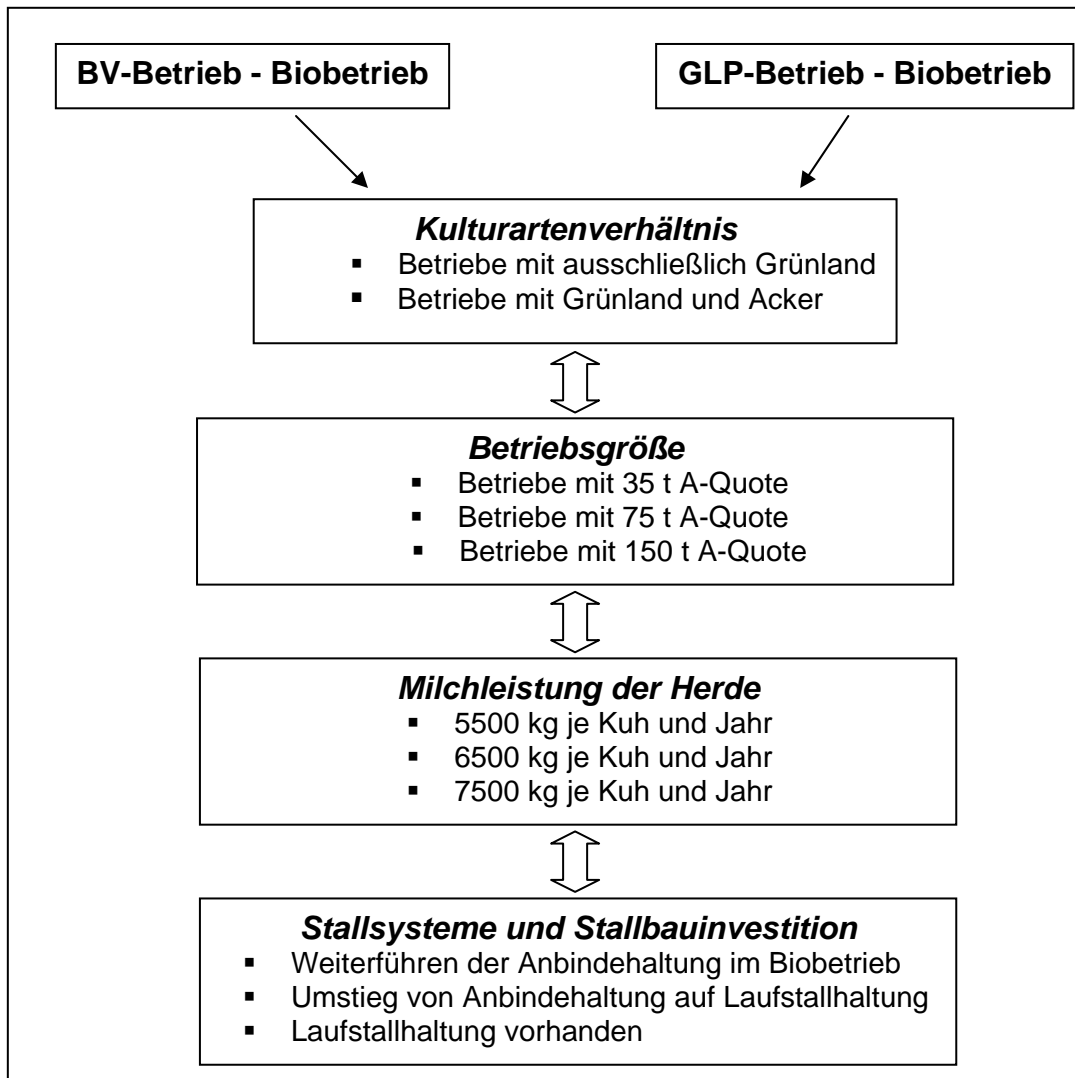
BV-Betrieb - Biobetrieb

GLP-Betrieb - Biobetrieb

*Kulturartenverhältnis*
- Betriebe mit ausschließlich Grünland
- Betriebe mit Grünland und Acker

*Betriebsgröße*
- Betriebe mit 35 t A-Quote
- Betriebe mit 75 t A-Quote
- Betriebe mit 150 t A-Quote

*Milchleistung der Herde*
- 5500 kg je Kuh und Jahr
- 6500 kg je Kuh und Jahr
- 7500 kg je Kuh und Jahr

*Stallsysteme und Stallbauinvestition*
- Weiterführen der Anbindehaltung im Biobetrieb
- Umstieg von Anbindehaltung auf Laufstallhaltung
- Laufstallhaltung vorhanden